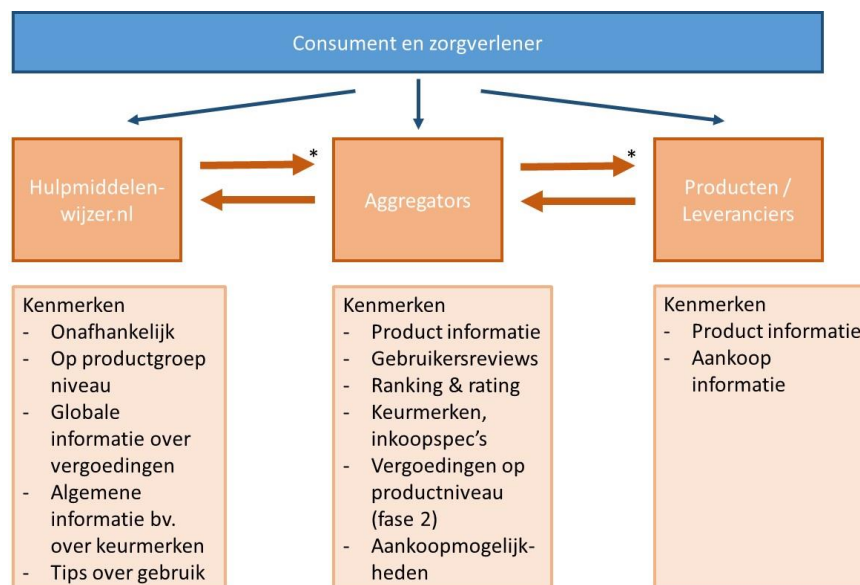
Consument en zorgverlener

Hulpmiddelenwijzer.nl

*

Aggregators

*

Producten / Leveranciers

Kenmerken
- Onafhankelijk
- Op productgroep niveau
- Globale informatie over vergoedingen
- Algemene informatie bv. over keurmerken
- Tips over gebruik

Kenmerken
- Product informatie
- Gebruikersreviews
- Ranking & rating
- Keurmerken, inkoopspec's
- Vergoedingen op productniveau (fase 2)
- Aankoopmogelijkheden

Kenmerken
- Product informatie
- Aankoop informatie